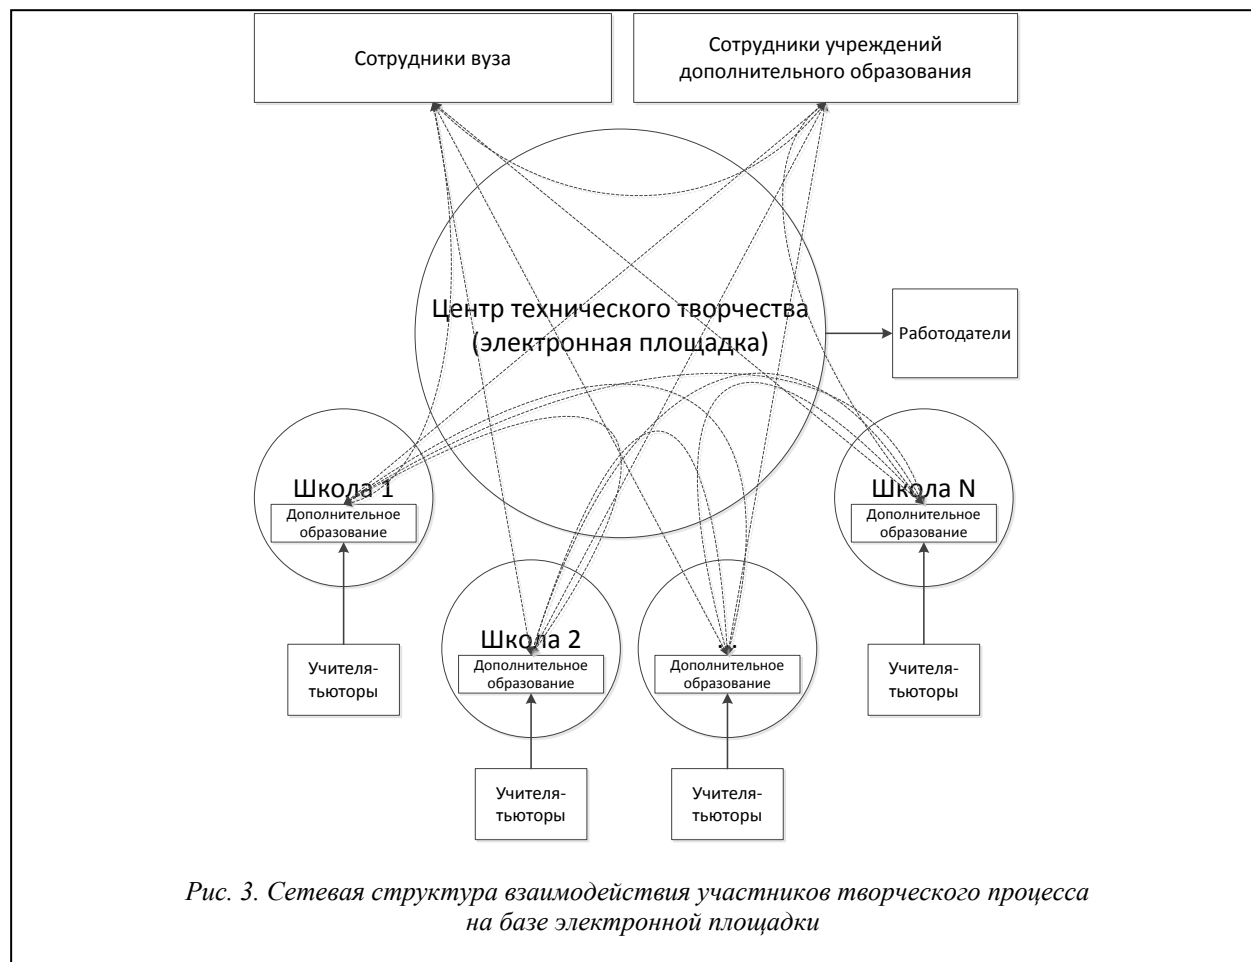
Сотрудники вуза

Сотрудники учреждений дополнительного образования

Центр технического творчества (электронная площадка)

Работодатели

Школа 1

Дополнительное образование

Школа N

Дополнительное образование

Школа 2

Дополнительное образование

Дополнительное образование

Учителя-тьюторы

Учителя-тьюторы

Учителя-тьюторы

Учителя-тьюторы

Рис. 3. Сетевая структура взаимодействия участников творческого процесса на базе электронной площадки